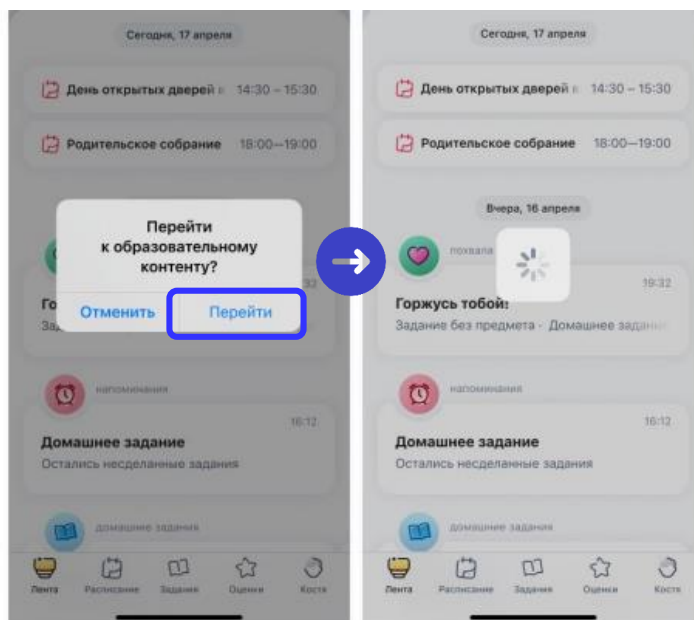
Сегодня, 17 апреля

День открытых дверей в 14:30 – 15:30

Родительское собрание 18:00—19:00

Перейти к образовательному контенту?

Отменить Перейти

Го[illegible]

Зада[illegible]

напоминания

16:12

Домашнее задание

Остались несделанные задания

домашнее задание

Лента Расписание Задания Оценки Костя

Сегодня, 17 апреля

День открытых дверей в 14:30 – 15:30

Родительское собрание 18:00—19:00

Вчера, 16 апреля

похвала

19:32

Горжусь тобой!

Задание без предмета · Домашнее задание

напоминания

16:12

Домашнее задание

Остались несделанные задания

домашнее задание

Лента Расписание Задания Оценки Костя